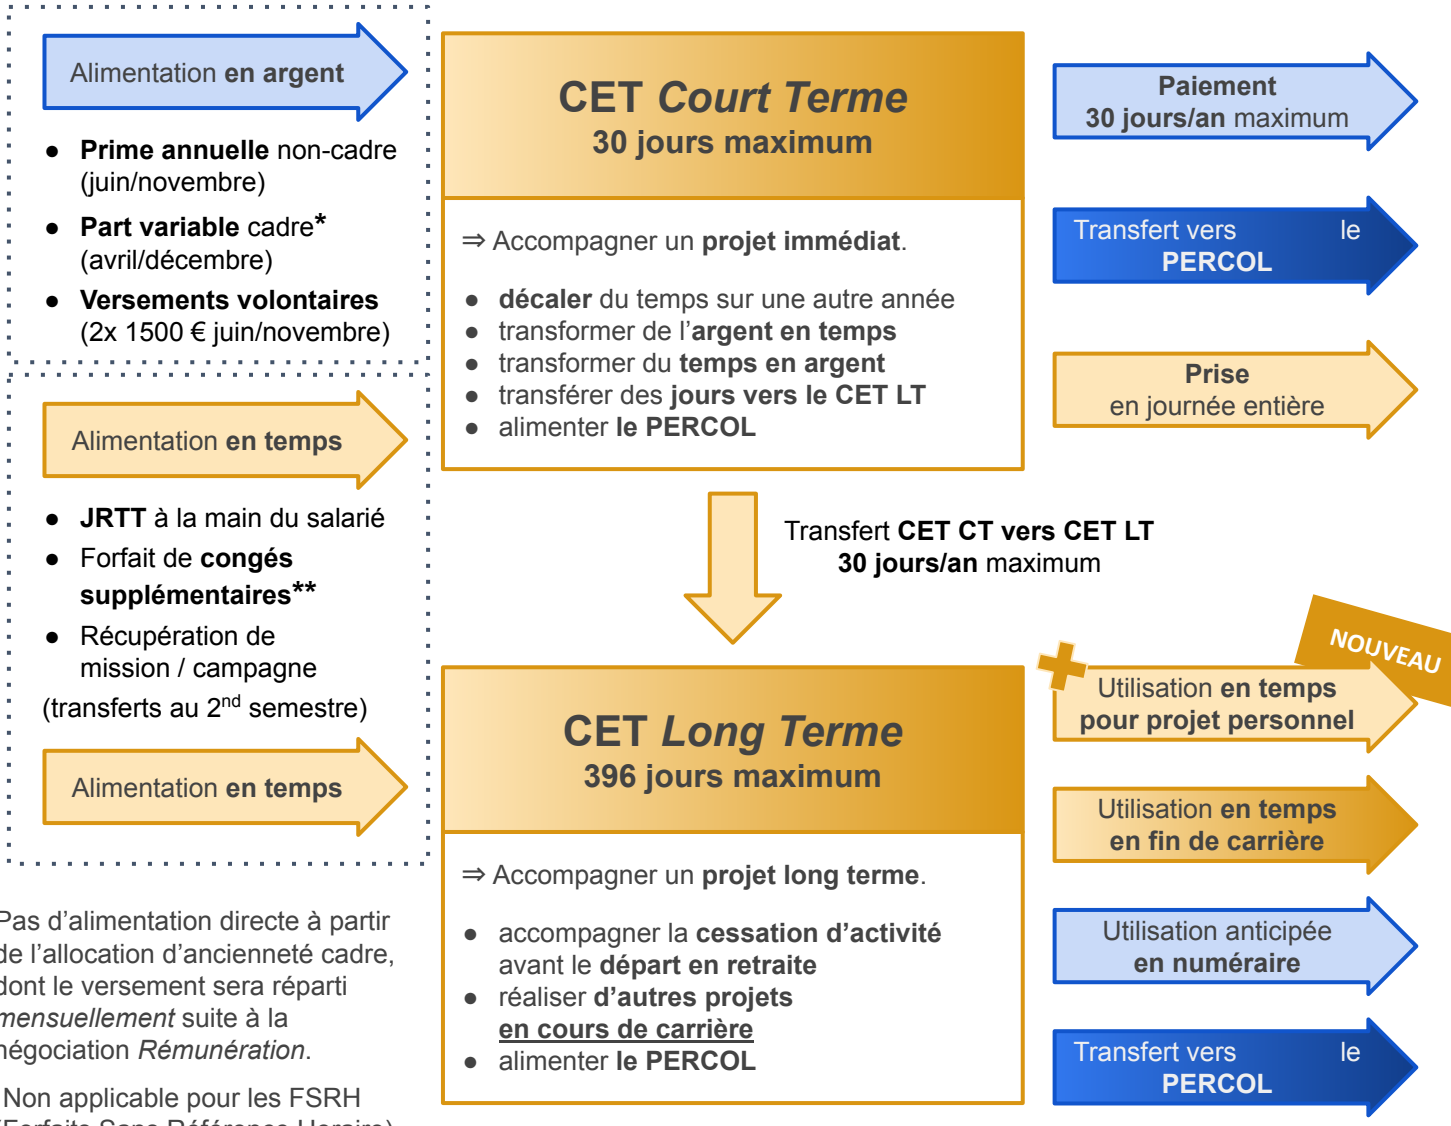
Alimentation **en argent**

- **Prime annuelle** non-cadre (juin/novembre)
- **Part variable** cadre**\***(avril/décembre)
- **Versements volontaires** (2x 1500 € juin/novembre)

Alimentation **en temps**

- **JRTT** à la main du salarié
- Forfait de **congés supplémentaires\*\***
- Récupération de mission / campagne

(transferts au 2$^{nd}$ semestre)

Alimentation **en temps**

Pas d'alimentation directe à partir de l'allocation d'ancienneté cadre, dont le versement sera réparti *mensuellement* suite à la négociation *Rémunération*.

Non applicable pour les FSRH

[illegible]

CET *Court Terme*
30 jours maximum

⇒ Accompagner un **projet immédiat**.

- **décaler** du temps sur une autre année
- transformer de l'**argent en temps**
- transformer du **temps en argent**
- transférer des **jours vers le CET LT**
- alimenter **le PERCOL**

Transfert **CET CT vers CET LT**
**30 jours/an** maximum

CET *Long Terme*
396 jours maximum

⇒ Accompagner un **projet long terme**.

- accompagner la **cessation d'activité** avant le **départ en retraite**
- réaliser **d'autres projets en cours de carrière**
- alimenter **le PERCOL**

**Paiement**
**30 jours/an** maximum

Transfert vers le
**PERCOL**

**Prise**
en journée entière

NOUVEAU

Utilisation **en temps**
**pour projet personnel**

Utilisation **en temps**
**en fin de carrière**

Utilisation anticipée
**en numéraire**

Transfert vers le
**PERCOL**